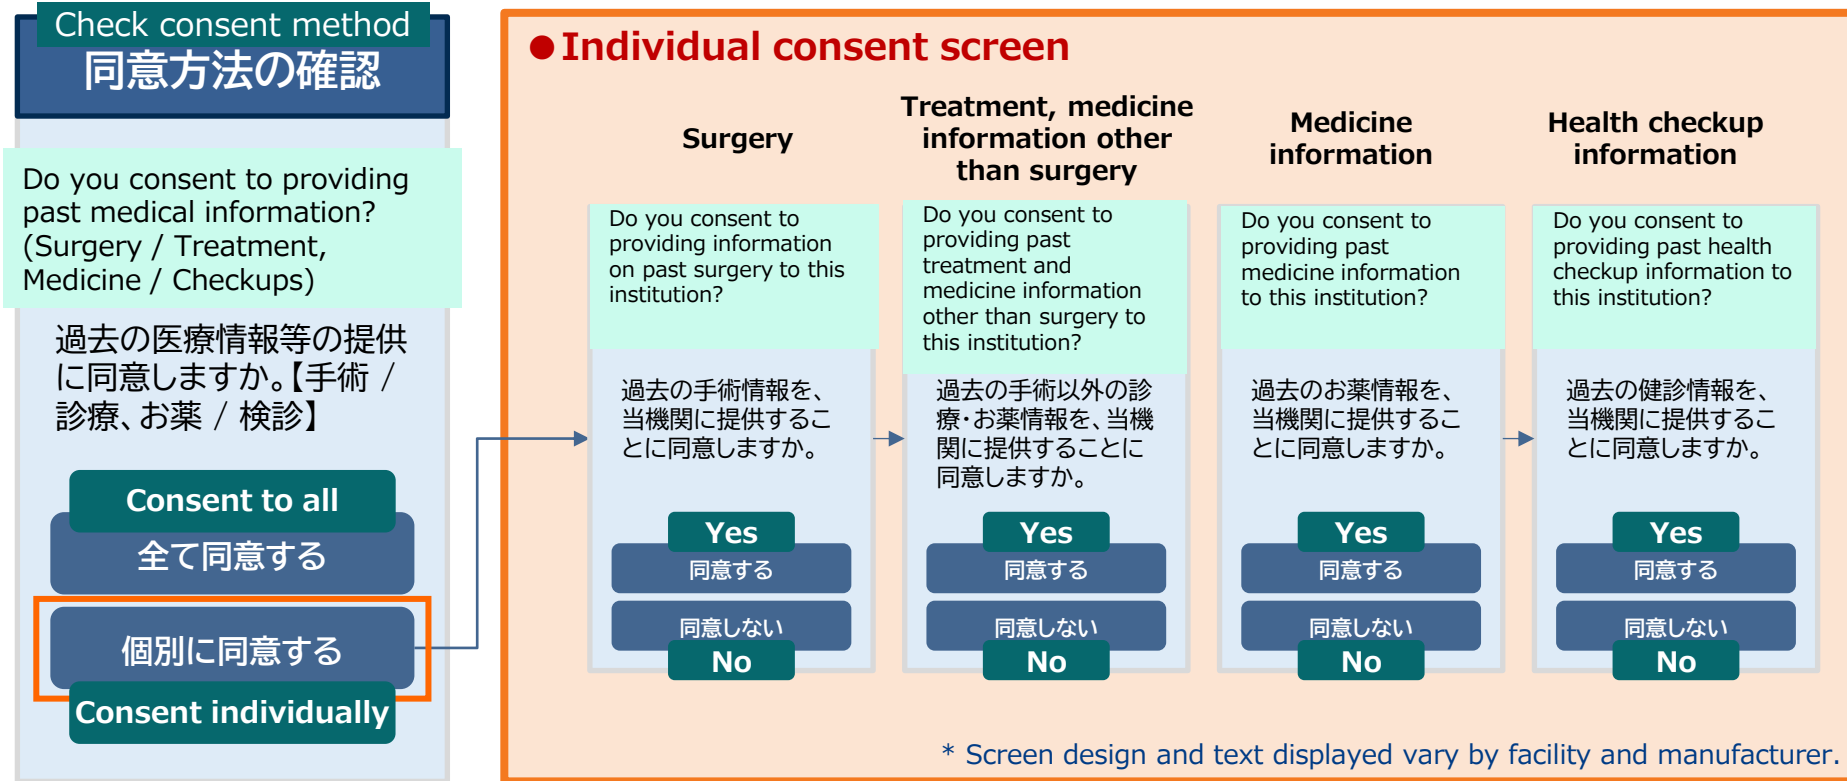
Check consent method
同意方法の確認

Do you consent to providing past medical information? (Surgery / Treatment, Medicine / Checkups)

過去の医療情報等の提供に同意しますか。【手術 / 診療、お薬 / 検診】

Consent to all
全て同意する

個別に同意する
Consent individually

●Individual consent screen

Surgery

Do you consent to providing information on past surgery to this institution?

過去の手術情報を、当機関に提供することに同意しますか。

Yes
同意する
同意しない
No

Treatment, medicine information other than surgery

Do you consent to providing past treatment and medicine information other than surgery to this institution?

過去の手術以外の診療･お薬情報を、当機関に提供することに同意しますか。

Yes
同意する
同意しない
No

Medicine information

Do you consent to providing past medicine information to this institution?

過去のお薬情報を、当機関に提供することに同意しますか。

Yes
同意する
同意しない
No

Health checkup information

Do you consent to providing past health checkup information to this institution?

過去の健診情報を、当機関に提供することに同意しますか。

Yes
同意する
同意しない
No

* Screen design and text displayed vary by facility and manufacturer.